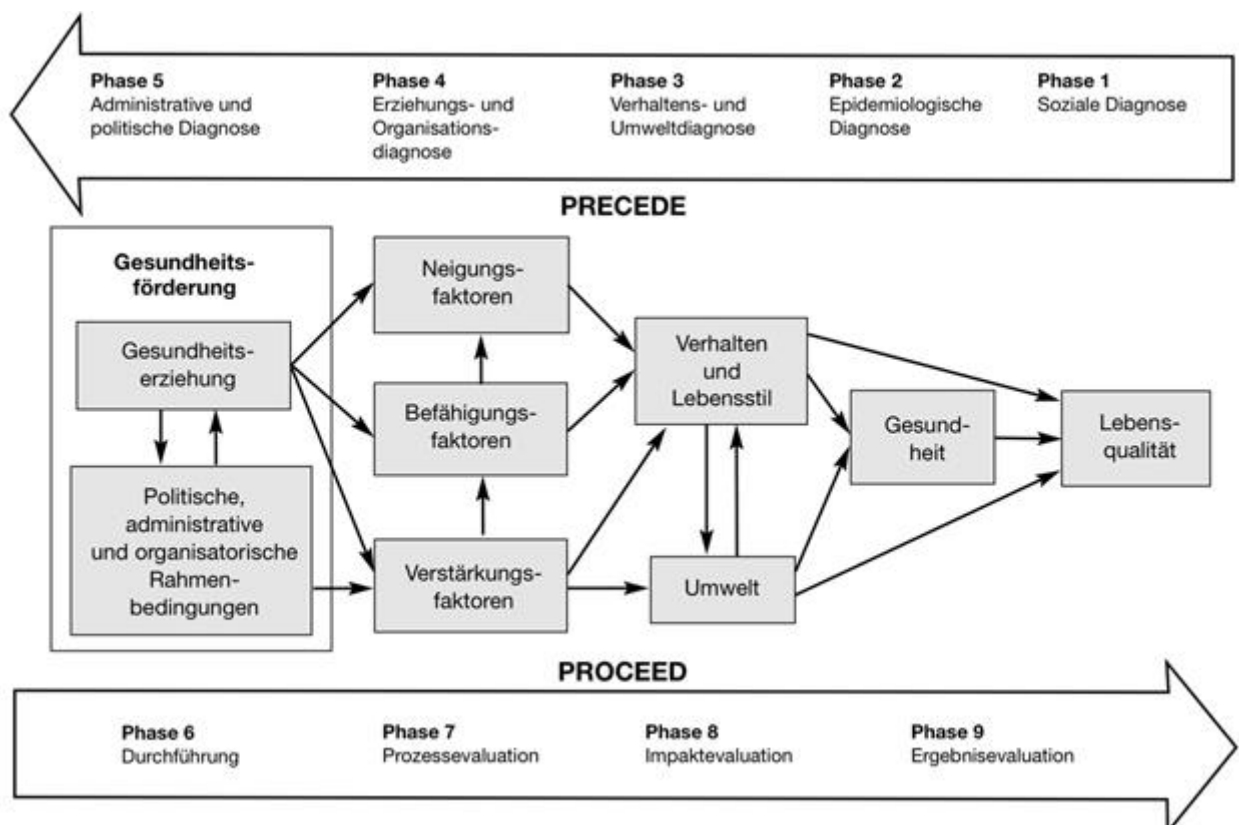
Phase 5
Administrative und politische Diagnose

Phase 4
Erziehungs- und Organisationsdiagnose

Phase 3
Verhaltens- und Umweltdiagnose

Phase 2
Epidemiologische Diagnose

Phase 1
Soziale Diagnose

PRECEDE

Gesundheitsförderung

Gesundheitserziehung

Politische, administrative und organisatorische Rahmenbedingungen

Neigungsfaktoren

Befähigungsfaktoren

Verstärkungsfaktoren

Verhalten und Lebensstil

Umwelt

Gesundheit

Lebensqualität

PROCEED

Phase 6
Durchführung

Phase 7
Prozessevaluation

Phase 8
Impaktevaluation

Phase 9
Ergebnisevaluation